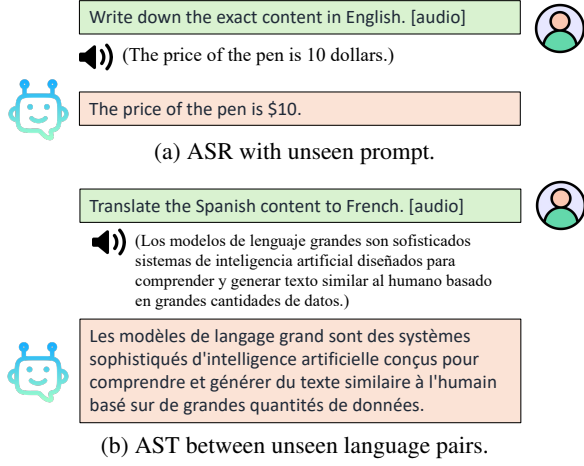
Write down the exact content in English. [audio]

(The price of the pen is 10 dollars.)

The price of the pen is $10.

(a) ASR with unseen prompt.

Translate the Spanish content to French. [audio]

(Los modelos de lenguaje grandes son sofisticados sistemas de inteligencia artificial diseñados para comprender y generar texto similar al humano basado en grandes cantidades de datos.)

Les modèles de langage grand sont des systèmes sophistiqués d'intelligence artificielle conçus pour comprendre et générer du texte similaire à l'humain basé sur de grandes quantités de données.

(b) AST between unseen language pairs.